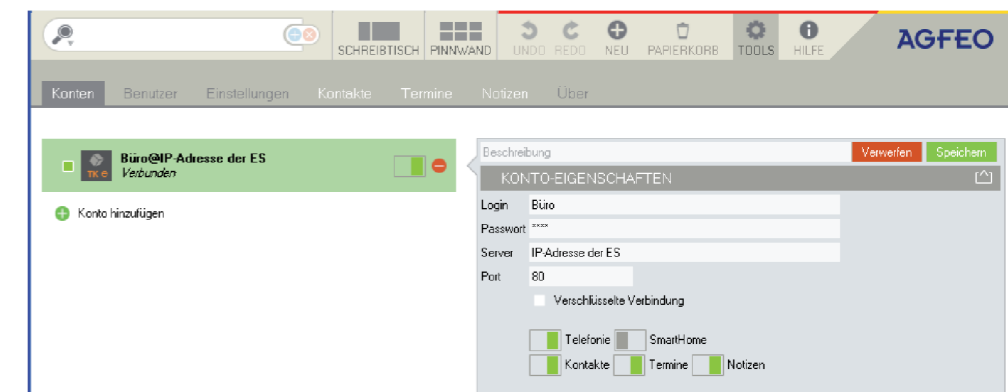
SCHREIBTISCH PINNWAND UNDO REDO NEU PAPIERKORB TOOLS HILFE

AGFEO

Konten Benutzer Einstellungen Kontakte Termine Notizen Über

TK e

Büro@IP-Adresse der ES
Verbunden

Konto hinzufügen

Beschreibung

Verwerfen Speichern

KONTO-EIGENSCHAFTEN

Login Büro
Passwort ****
Server IP-Adresse der ES
Port 80

Verschlüsselte Verbindung

Telefonie SmartHome
Kontakte Termine Notizen